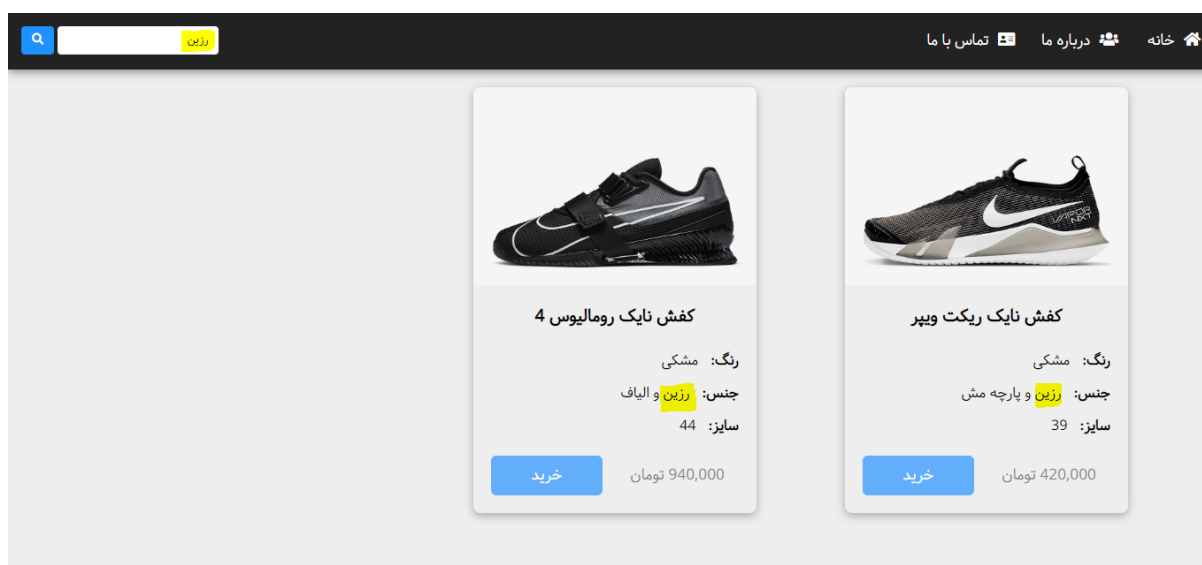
خانه درباره ما تماس با ما

رزین

VAPOR NXT

کفش نایک ریکت ویپر

رنگ: مشکی

جنس: رزین و پارچه مش

سایز: 39

420,000 تومان

خرید

کفش نایک رومالیوس 4

رنگ: مشکی

جنس: رزین و الیاف

سایز: 44

940,000 تومان

خرید